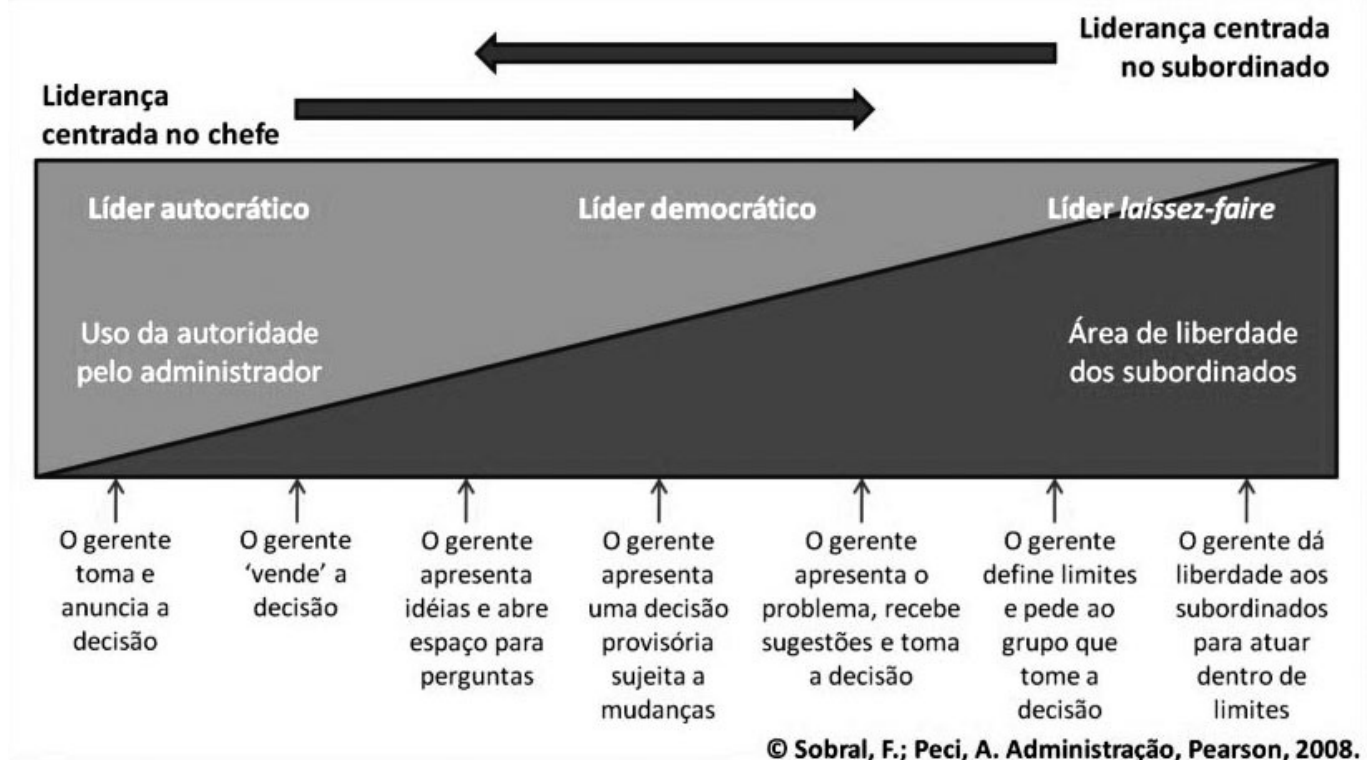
Liderança centrada no subordinado

Liderança centrada no chefe

Líder autocrático

Líder democrático

Líder *laissez-faire*

Uso da autoridade pelo administrador

Área de liberdade dos subordinados

O gerente toma e anuncia a decisão

O gerente 'vende' a decisão

O gerente apresenta idéias e abre espaço para perguntas

O gerente apresenta uma decisão provisória sujeita a mudanças

O gerente apresenta o problema, recebe sugestões e toma a decisão

O gerente define limites e pede ao grupo que tome a decisão

O gerente dá liberdade aos subordinados para atuar dentro de limites

© Sobral, F.; Peci, A. Administração, Pearson, 2008.